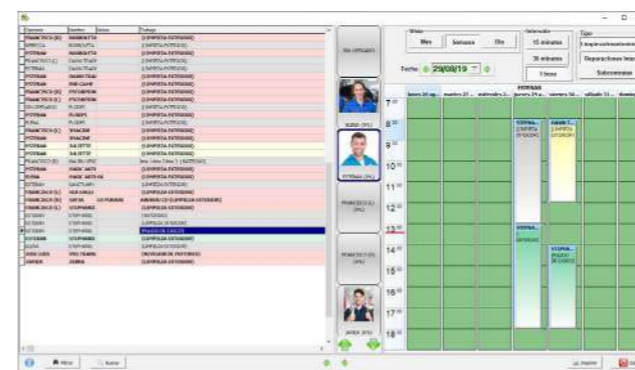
Vista
Mes
Semana
Día
Intervalo
15 minutos
30 minutos
1 hora
Tipo
Reparaciones
Subcontratas
Fecha 29/09/19
SIN OPERARIO
RUBIO (0%)
PITRAN (0%)
FRANCISCO (0%)
FRANCISCO (0%)
JAVIER (0%)
7
8
9
10
11
12
13
14
15
16
17
18
Nuevo
Buscar